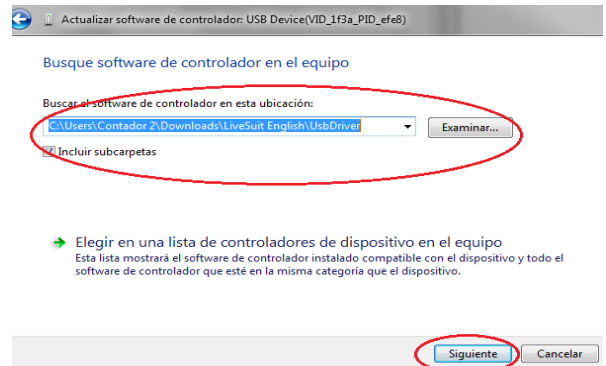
Actualizar software de controlador: USB Device(VID_1f3a_PID_efe8)

Busque software de controlador en el equipo

Buscar el software de controlador en esta ubicación:

C:\Users\Contador 2\Downloads\LiveSuit English\UsbDriver

Examinar...

Incluir subcarpetas

→ Elegir en una lista de controladores de dispositivo en el equipo
Esta lista mostrará el software de controlador instalado compatible con el dispositivo y todo el software de controlador que esté en la misma categoría que el dispositivo.

Siguiente

Cancelar